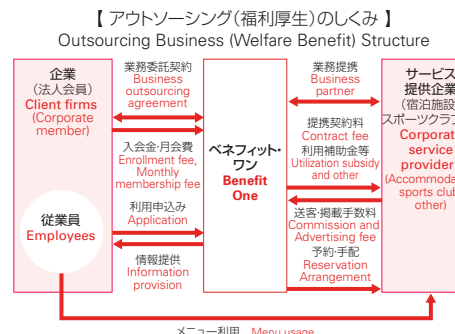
【 アウトソーシング(福利厚生)のしくみ 】
Outsourcing Business (Welfare Benefit) Structure

企業
(法人会員)
Client firms
(Corporate member)

従業員
Employees

業務委託契約
Business outsourcing agreement

入会金・月会費
Enrollment fee, Monthly membership fee

利用申込み
Application

情報提供
Information provision

ベネフィット・ワン
Benefit One

業務提携
Business partner

提携契約料
Contract fee
利用補助金等
Utilization subsidy and other

送客・掲載手数料
Commission and Advertising fee
予約・手配
Reservation Arrangement

サービス提供企業
(宿泊施設
スポーツクラブ
Corporate service provider
(Accommoda
sports club
other)

メニュー利用 Menu usage